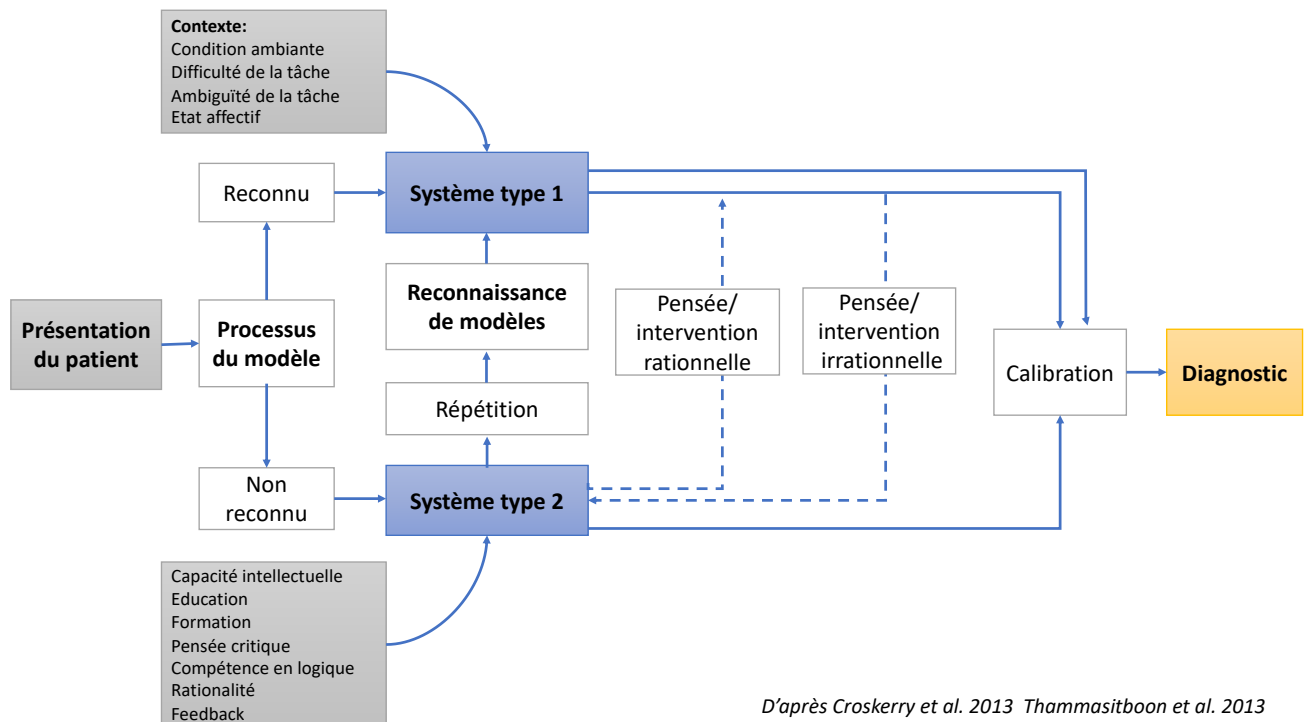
Contexte:
Condition ambiante
Difficulté de la tâche
Ambiguïté de la tâche
Etat affectif

Reconnu

Système type 1

Présentation du patient

Processus du modèle

Reconnaissance de modèles

Pensée/ intervention rationnelle

Pensée/ intervention irrationnelle

Calibration

Diagnostic

Répétition

Non reconnu

Système type 2

Capacité intellectuelle
Education
Formation
Pensée critique
Compétence en logique
Rationalité
Feedback

D'après Croskerry et al. 2013 Thammasitboon et al. 2013